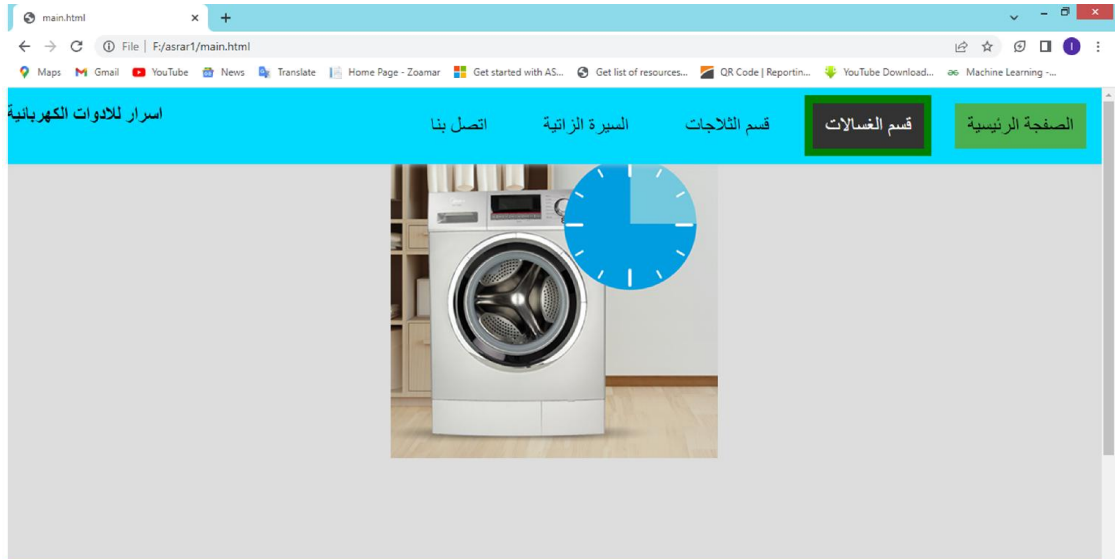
main.html

File | F:/asrar1/main.html

Maps Gmail YouTube News Translate Home Page - Zoamar Get started with AS... Get list of resources... QR Code | Reportin... YouTube Download... Machine Learning -...

اسرار للادوات الكهربائية

الصفحة الرئيسية

قسم الغسالات

قسم الثلاجات

السيرة الزاتية

اتصل بنا